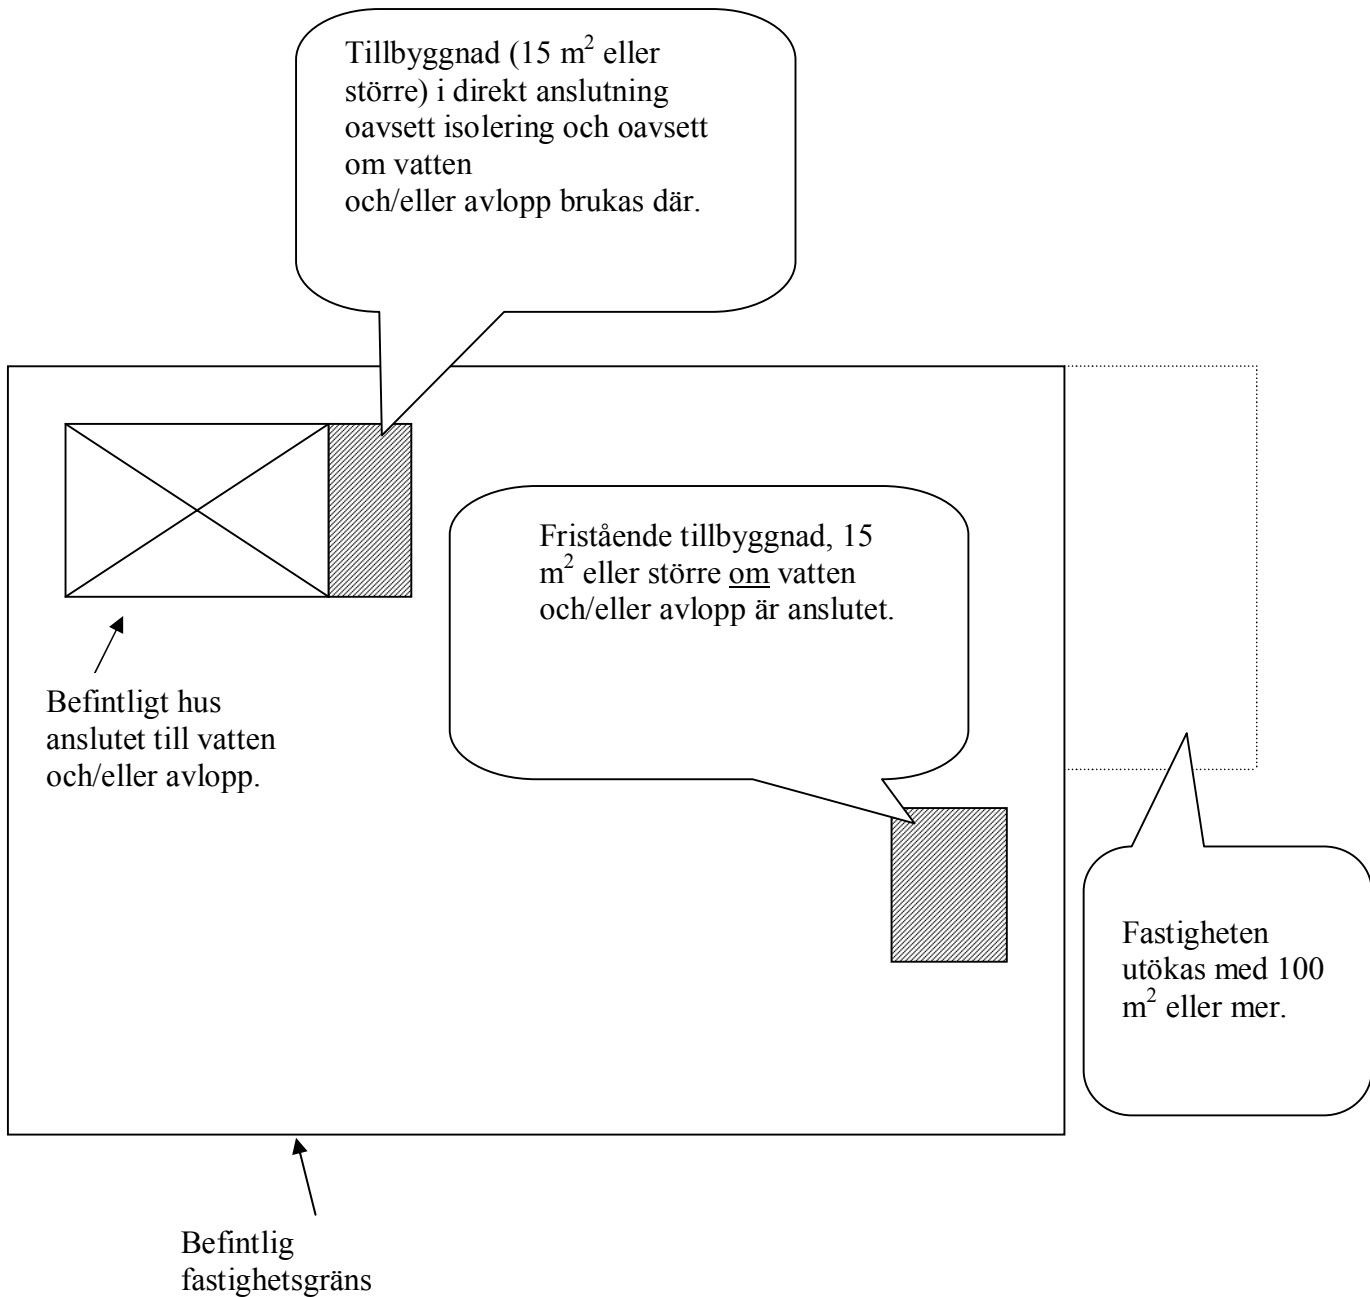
Tillbyggnad (15 $m^2$ eller större) i direkt anslutning oavsett isolering och oavsett om vatten
och/eller avlopp brukas där.

Fristående tillbyggnad, 15 $m^2$ eller större om vatten och/eller avlopp är anslutet.

Befintligt hus anslutet till vatten och/eller avlopp.

Fastigheten utökas med 100 $m^2$ eller mer.

Befintlig fastighetsgräns